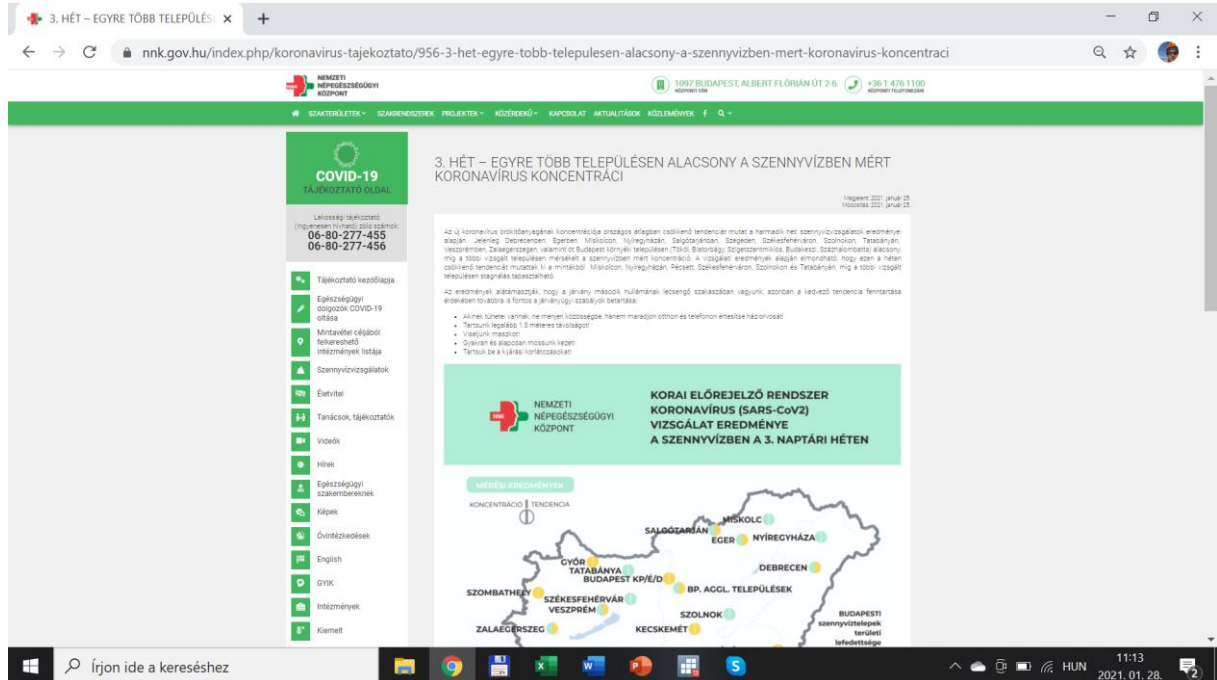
3. HÉT – EGYRE TÖBB TELEPÜLÉS ×

nnk.gov.hu/index.php/koronavirus-tajekoztato/956-3-het-egyre-tobb-telepulesen-alacsony-a-szennyvizben-mert-koronavirus-koncentraci

NEMZETI NÉPEGÉSZSÉGÜGYI KÖZPONT

1097 BUDAPEST, ALBERT FLÓRIÁN ÚT 2-6. KÖZPONTI CÍM

+36 1 476 1100 KÖZPONTI TELEFONSZÁM

SZAKTERÜLETEK SZAKRENDSZEREK PROJEKTEK KÖZÉRDEKŰ KAPCSOLAT AKTUALITÁSOK KÖZLEMÉNYEK

COVID-19 TÁJÉKOZTATÓ OLDAL

Lakossági tájékoztató (ingyenesen hívható) zöld számok: 06-80-277-455 06-80-277-456

Tájékoztató kezdőlapja

Egészségügyi dolgozók COVID-19 oltása

Mintavétel céljából felkereshető intézmények listája

Szennyvízvizsgálatok

Életvitel

Tanácsok, tájékoztatók

Videók

Hírek

Egészségügyi szakembereknek

Képek

Óvintézkedések

English

GYIK

Intézmények

Kiemelt

3. HÉT – EGYRE TÖBB TELEPÜLÉSEN ALACSONY A SZENNYVÍZBEN MÉRT KORONAVÍRUS KONCENTRÁCI

Megjelent: 2021. január 25.
Módosítás: 2021. január 25.

Az új koronavírus örökítőanyagának koncentrációja országos átlagban csökkenő tendenciát mutat a harmadik heti szennyvízvizsgálatok eredményei alapján. Jelenleg Debrecenben, Egerben, Miskolcon, Nyíregyházán, Salgótarjánban, Szegeden, Székesfehérváron, Szolnokon, Tatabányán, Veszprémben, Zalaegerszegen, valamint öt Budapest környéki településen (Tököl, Biatorbágy, Szigetszentmiklós, Budakeszi, Százhalombatta) alacsony, míg a többi vizsgált település mérésekből a szennyvízben mért koncentráció. A vizsgálati eredmények alapján elmondható, hogy ezen a héten csökkenő tendenciát mutattak ki a mintákból Miskolcon, Nyíregyházán, Pécsett, Székesfehérváron, Szolnokon és Tatabányán, míg a többi vizsgált településen stagnálás tapasztalható.

Az eredmények alátámasztják, hogy a járvány második hullámának lecsengő szakaszában vagyunk, azonban a kedvező tendencia fenntartása érdekében továbbra is fontos a járványügyi szabályok betartása:

Akinek tünetei vannak, ne menjen közösségbe, hanem maradjon otthon és telefonon értesítse háziorvosát!
Tartsunk legalább 1,5 méteres távolságot!
Viseljünk maszkot!
Gyakran és alaposan mossunk kezet!
Tartsuk be a kijárási korlátozásokat!

NEMZETI NÉPEGÉSZSÉGÜGYI KÖZPONT

KORAI ELŐREJELZŐ RENDSZER KORONAVÍRUS (SARS-CoV2) VIZSGÁLAT EREDMÉNYE A SZENNYVÍZBEN A 3. NAPTÁRI HÉTEN

MÉRÉSI EREDMÉNYEK

KONCENTRÁCIÓ TENDENCIA

SALGÓTARJÁN MISKOLC EGER NYÍREGYHÁZA GYŐR TATABÁNYA DEBRECEN BUDAPEST KP/E/D BP. AGGL. TELEPÜLÉSEK SZOMBATHELY SZÉKESFEHÉRVÁR VESZPRÉM SZOLNOK ZALAEGERSZEG KECSKEMÉT BUDAPESTI szennyvíztelepek területi lefedettsége

Írjon ide a kereséshez

HUN 11:13 2021. 01. 28.